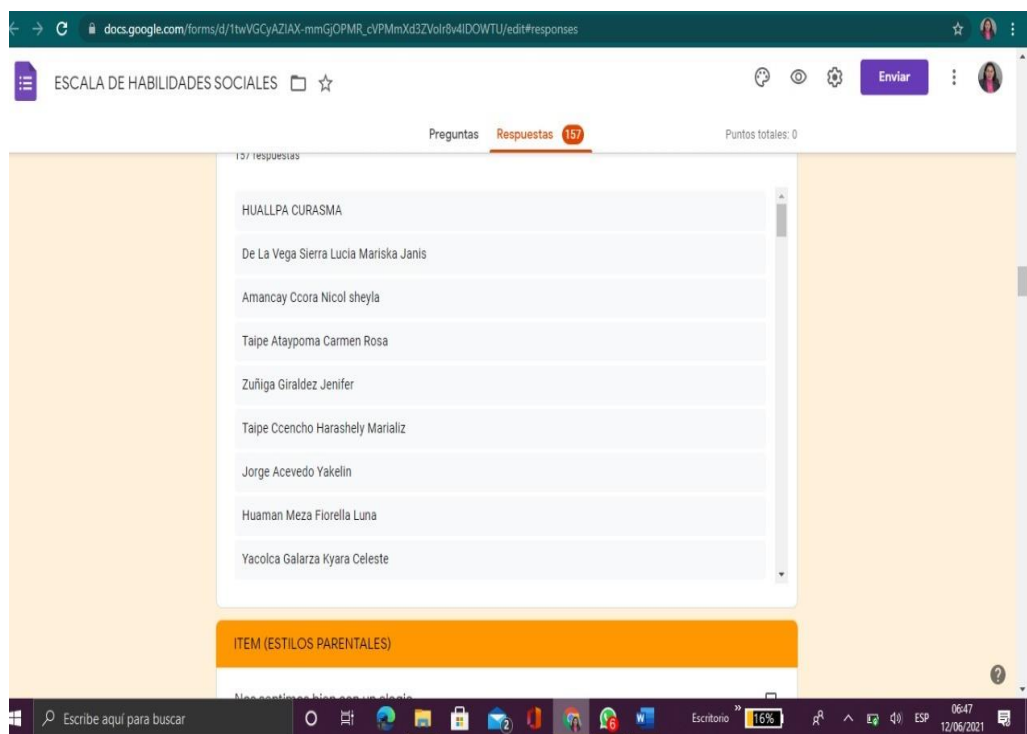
docs.google.com/forms/d/1twVGCyAZIAX-mmGjOPMR_cVPMmXd3ZVolr8v4IDOWTU/edit#responses

ESCALA DE HABILIDADES SOCIALES

Enviar

Preguntas Respuestas 157 Puntos totales: 0

157 respuestas

HUALLPA CURASMA

De La Vega Sierra Lucia Mariska Janis

Amancay Ccora Nicol sheyla

Taipe Ataypoma Carmen Rosa

Zuñiga Giraldez Jenifer

Taipe Ccencho Harashely Marializ

Jorge Acevedo Yakelin

Huaman Meza Fiorella Luna

Yacolca Galarza Kyara Celeste

ITEM (ESTILOS PARENTALES)

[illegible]

Escribe aquí para buscar

Escritorio 16% ESP 06:47 12/06/2021